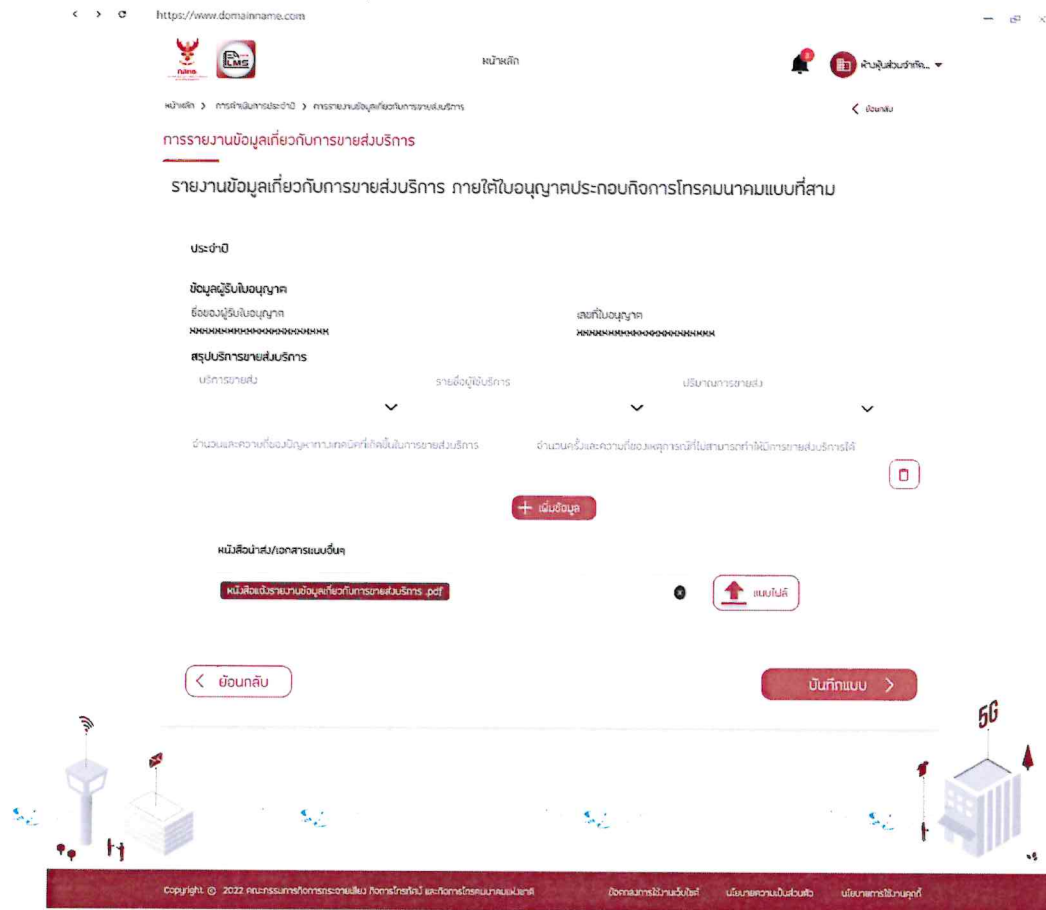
< > C https://www.domainname.com

กสทช. LMS

หน้าหลัก

ห้างหุ้นส่วนจำกัด...

หน้าหลัก > การดำเนินการประจำปี > การรายงานข้อมูลเกี่ยวกับการขายส่งบริการ

< ย้อนกลับ

การรายงานข้อมูลเกี่ยวกับการขายส่งบริการ

รายงานข้อมูลเกี่ยวกับการขายส่งบริการ ภายใต้ใบอนุญาตประกอบกิจการโทรคมนาคมแบบที่สาม

ประจำปี

ข้อมูลผู้รับใบอนุญาต

ชื่อของผู้รับใบอนุญาต
xxxxxxxxxxxxxxxxxxxxxxx

เลขที่ใบอนุญาต
xxxxxxxxxxxxxxxxxxxxxxx

สรุปบริการขายส่งบริการ

บริการขายส่ง

รายชื่อผู้ใช้บริการ

ปริมาณการขายส่ง

จำนวนและความถี่ของปัญหาทางเทคนิคที่เกิดขึ้นในการขายส่งบริการ

จำนวนครั้งและความถี่ของเหตุการณ์ที่ไม่สามารถทำให้การขายส่งบริการได้

+ เพิ่มข้อมูล

หนังสือนำส่ง/เอกสารแนบอื่นๆ

หนังสือแจ้งรายงานข้อมูลเกี่ยวกับการขายส่งบริการ .pdf

แนบไฟล์

< ย้อนกลับ

บันทึกแบบ >

5G

Copyright © 2022 คณะกรรมการกิจการกระจายเสียง กิจการโทรทัศน์ และกิจการโทรคมนาคมแห่งชาติ

ข้อตกลงการใช้งานเว็บไซต์

นโยบายความเป็นส่วนตัว

นโยบายการใช้งานคุกกี้